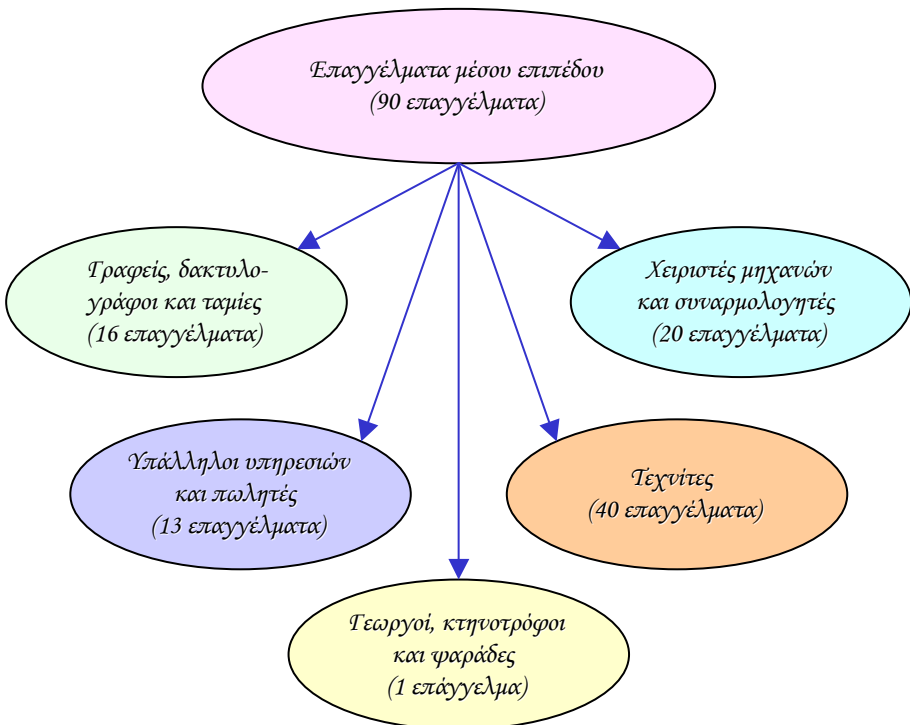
Επαγγέλματα μέσου επιπέδου
(90 επαγγέλματα)

Γραφείς, δακτυλογράφοι και ταμίες
(16 επαγγέλματα)

Χειριστές μηχανών και συναρμολογητές
(20 επαγγέλματα)

Υπάλληλοι υπηρεσιών και πωλητές
(13 επαγγέλματα)

Τεχνίτες
(40 επαγγέλματα)

Γεωργοί, κτηνοτρόφοι και ψαράδες
(1 επάγγελμα)